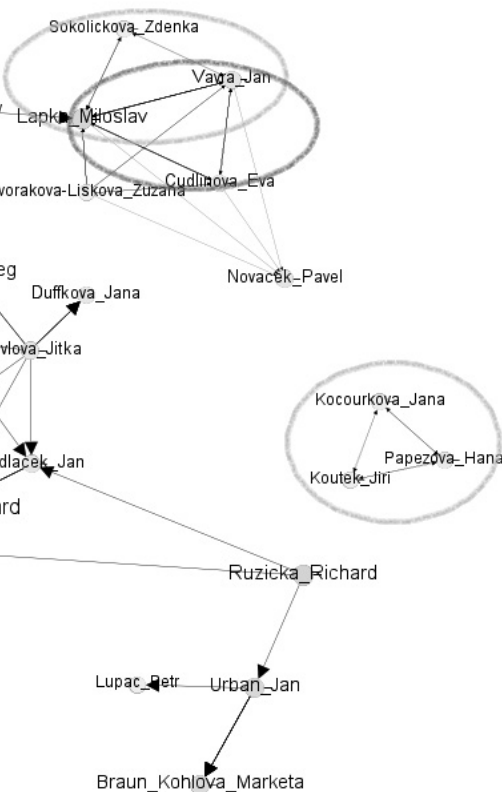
Sokolickova_Zdenka
Vavra_Jan
Lapka_Miloslav
Cudlinova_Eva
vorakova-Liskova_Zuzana
Novacek_Pavel
eg
Duffkova_Jana
vlova_Jitka
dlacek_Jan
rd
Kocourkova_Jana
Papezova_Hana
Koutek_Jiri
Ruzicka_Richard
Lupac_Petr
Urban_Jan
Braun_Kohlova_Marketa